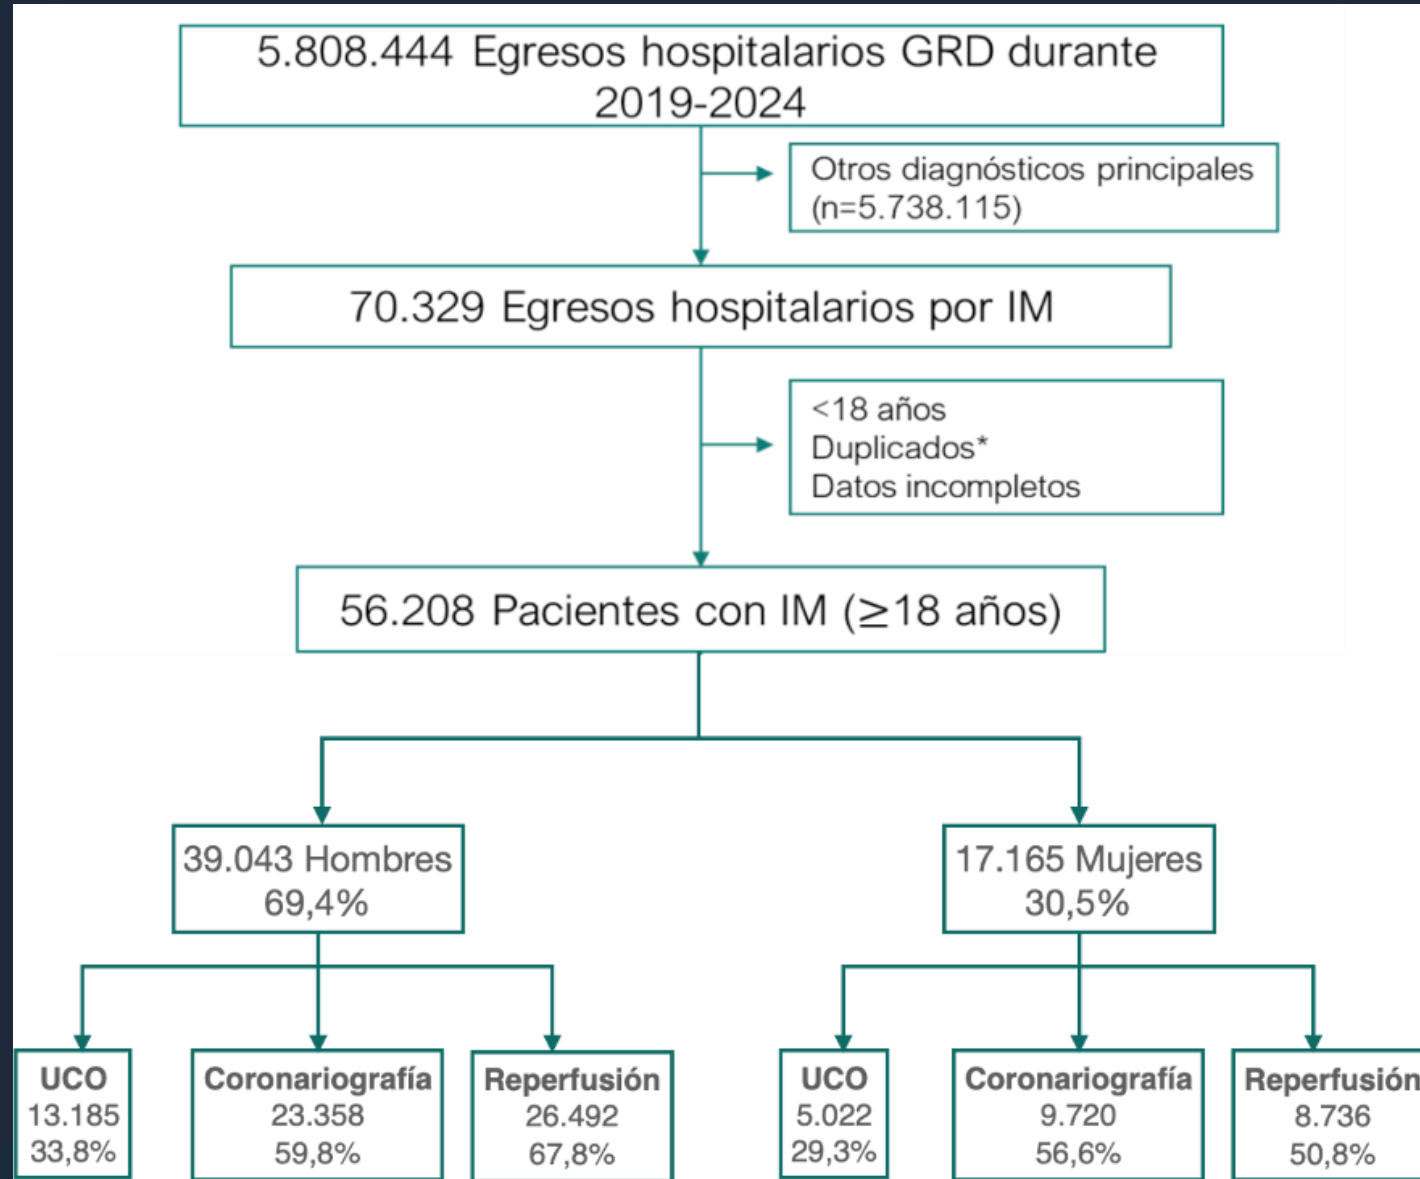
5.808.444 Egresos hospitalarios GRD durante 2019-2024

Otros diagnósticos principales (n=5.738.115)

70.329 Egresos hospitalarios por IM

<18 años
Duplicados*
Datos incompletos

56.208 Pacientes con IM (≥18 años)

39.043 Hombres
69,4%

17.165 Mujeres
30,5%

**UCO**
13.185
33,8%

**Coronariografía**
23.358
59,8%

**Reperfusión**
26.492
67,8%

**UCO**
5.022
29,3%

**Coronariografía**
9.720
56,6%

**Reperfusión**
8.736
50,8%